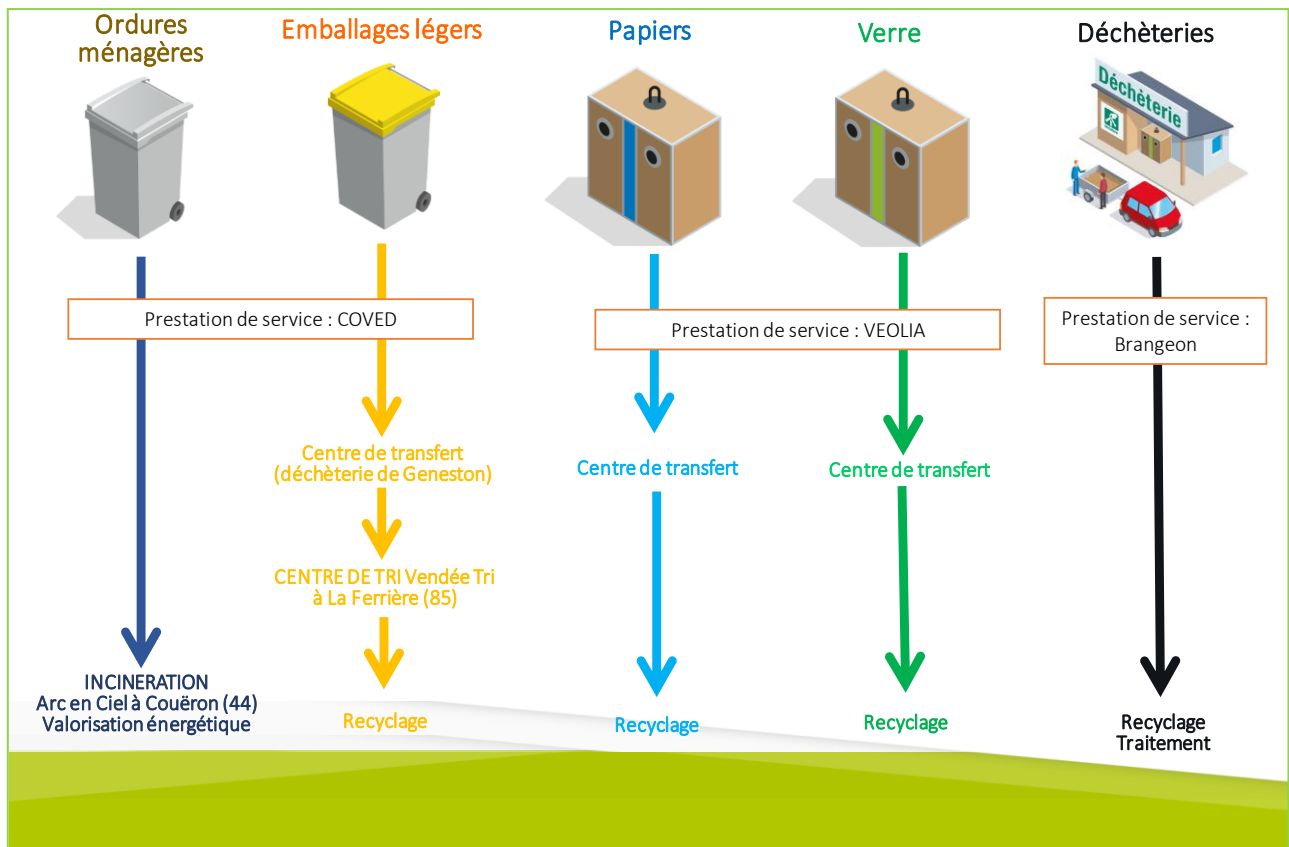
Ordures ménagères

Emballages légers

Papiers

Verre

Déchèteries

Déchèterie

Prestation de service : COVED

Prestation de service : VEOLIA

Prestation de service : Brangeon

Centre de transfert (déchèterie de Geneston)

CENTRE DE TRI Vendée Tri à La Ferrière (85)

Centre de transfert

Centre de transfert

INCINERATION
Arc en Ciel à Couëron (44)
Valorisation énergétique

Recyclage

Recyclage

Recyclage

Recyclage
Traitement